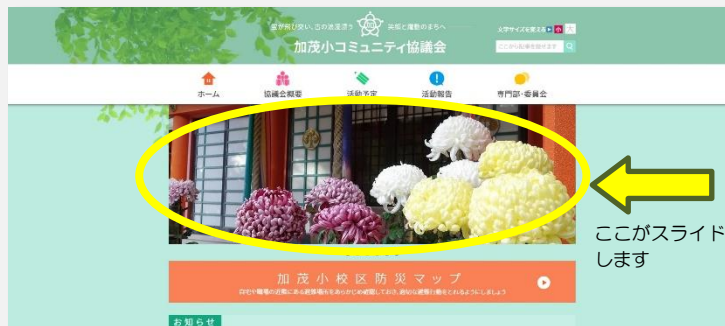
皆が育ち支い、心の通う...　未来と躍動のまちへ
加茂小コミュニティ協議会
文字サイズを変える
ここから記事を探せます

ホーム
協議会概要
活動予定
活動報告
専門部・委員会

加茂小校区防災マップ
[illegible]

お知らせ

ここがスライドします